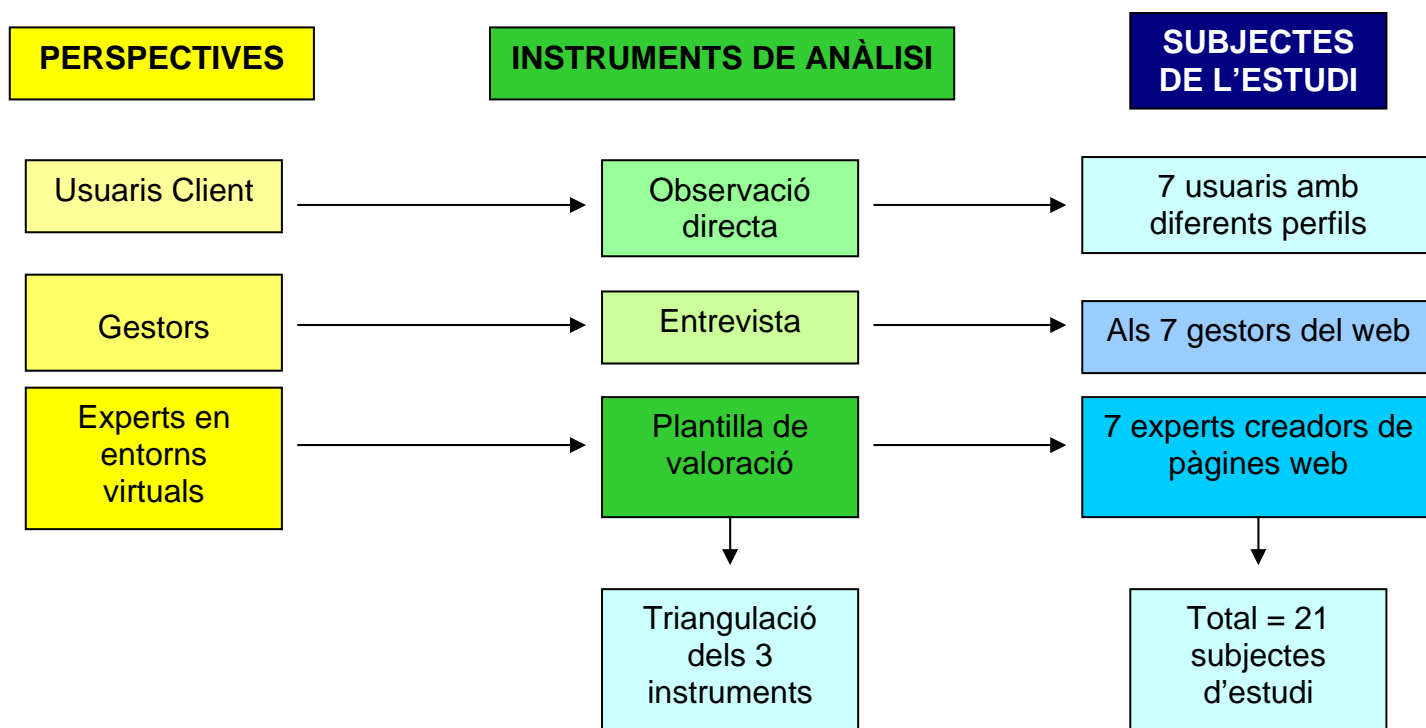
PERSPECTIVES

INSTRUMENTS DE ANÀLISI

SUBJECTES DE L'ESTUDI

Usuaris Client

Observació directa

7 usuaris amb diferents perfils

Gestors

Entrevista

Als 7 gestors del web

Experts en entorns virtuals

Plantilla de valoració

7 experts creadors de pàgines web

Triangulació dels 3 instruments

Total = 21 subjectes d'estudi